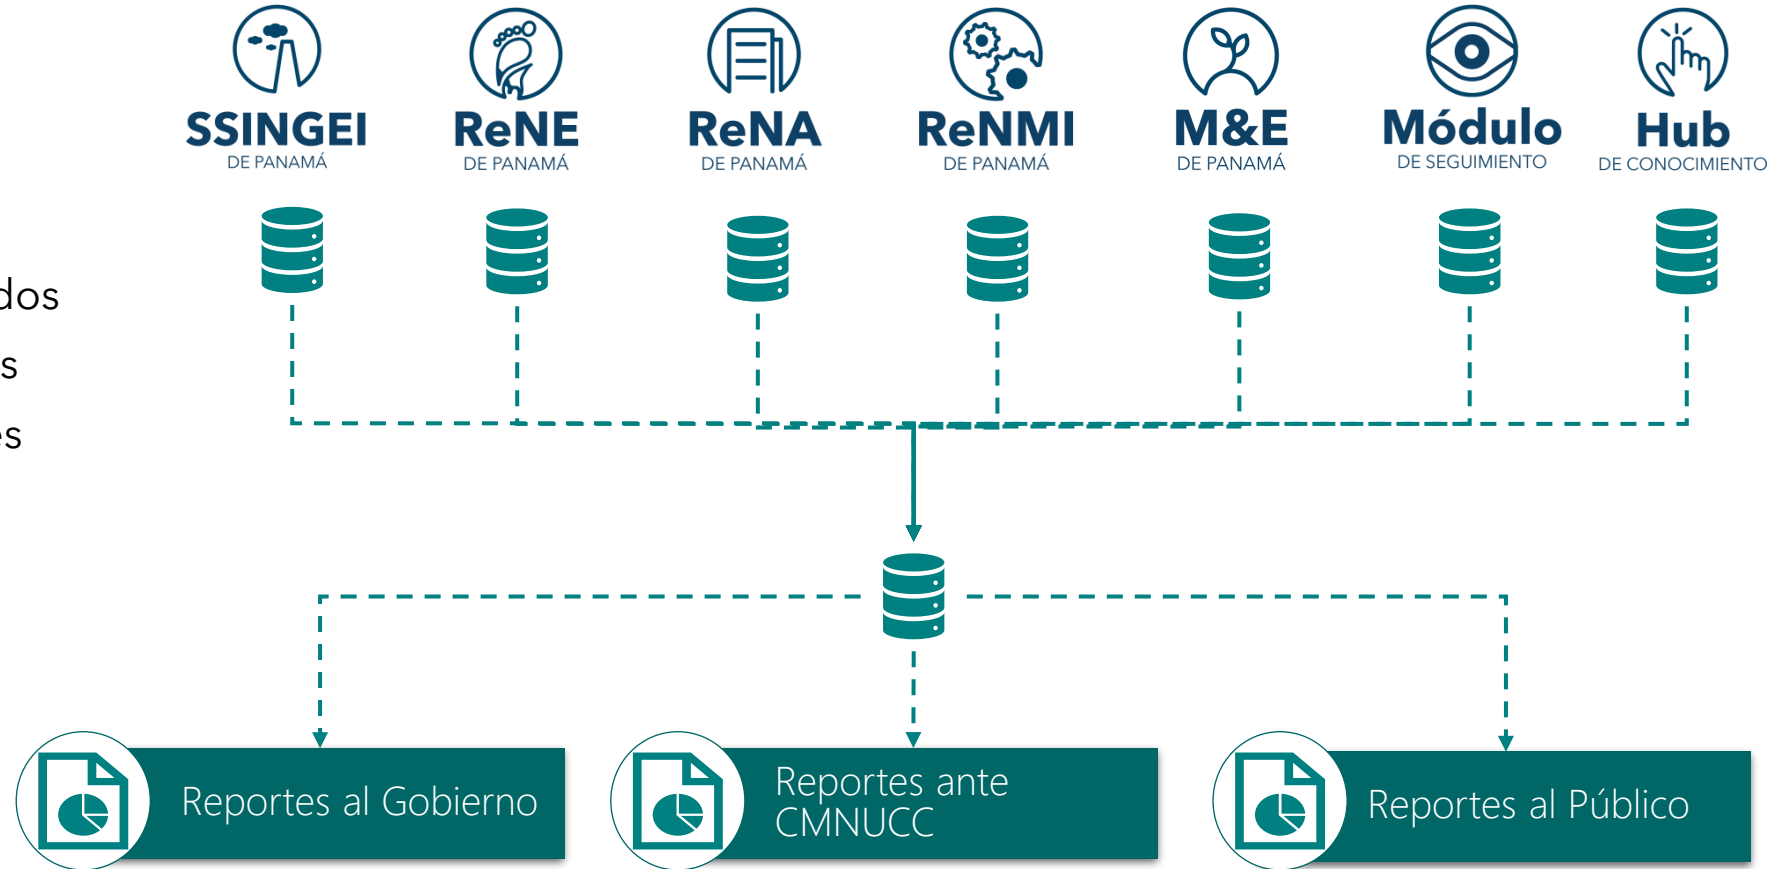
SSINGEI
DE PANAMÁ

ReNE
DE PANAMÁ

ReNA
DE PANAMÁ

ReNMI
DE PANAMÁ

M&E
DE PANAMÁ

Módulo
DE SEGUIMIENTO

Hub
DE CONOCIMIENTO

dos
s
es

Reportes al Gobierno

Reportes ante CMNUCC

Reportes al Público